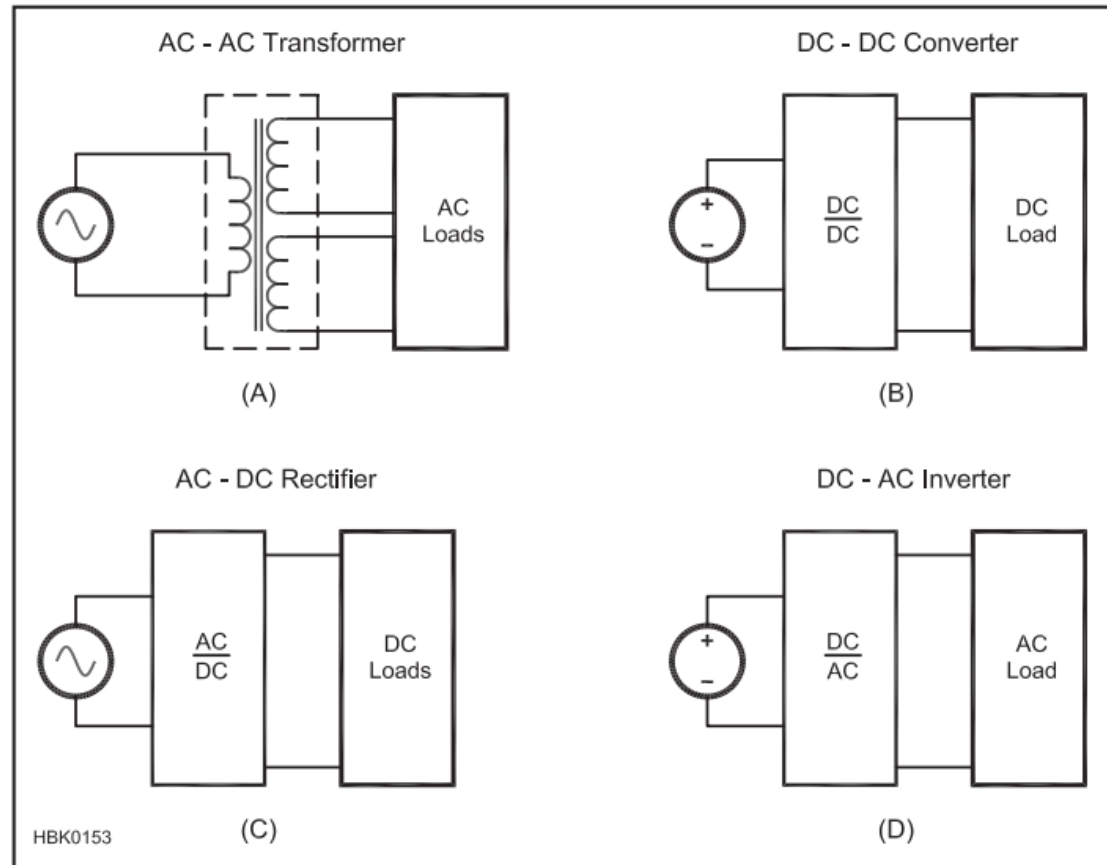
AC - AC Transformer

AC Loads

(A)

DC - DC Converter

+
–

$\frac{DC}{DC}$

DC Load

(B)

AC - DC Rectifier

$\frac{AC}{DC}$

DC Loads

(C)

DC - AC Inverter

+
–

$\frac{DC}{AC}$

AC Load

(D)

HBK0153